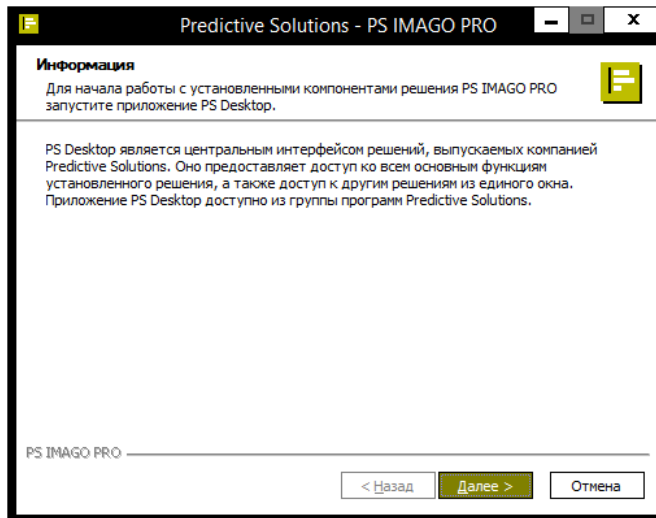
Predictive Solutions - PS IMAGO PRO

Информация

Для начала работы с установленными компонентами решения PS IMAGO PRO запустите приложение PS Desktop.

PS Desktop является центральным интерфейсом решений, выпускаемых компанией Predictive Solutions. Оно предоставляет доступ ко всем основным функциям установленного решения, а также доступ к другим решениям из единого окна. Приложение PS Desktop доступно из группы программ Predictive Solutions.

PS IMAGO PRO

< Назад

Далее >

Отмена